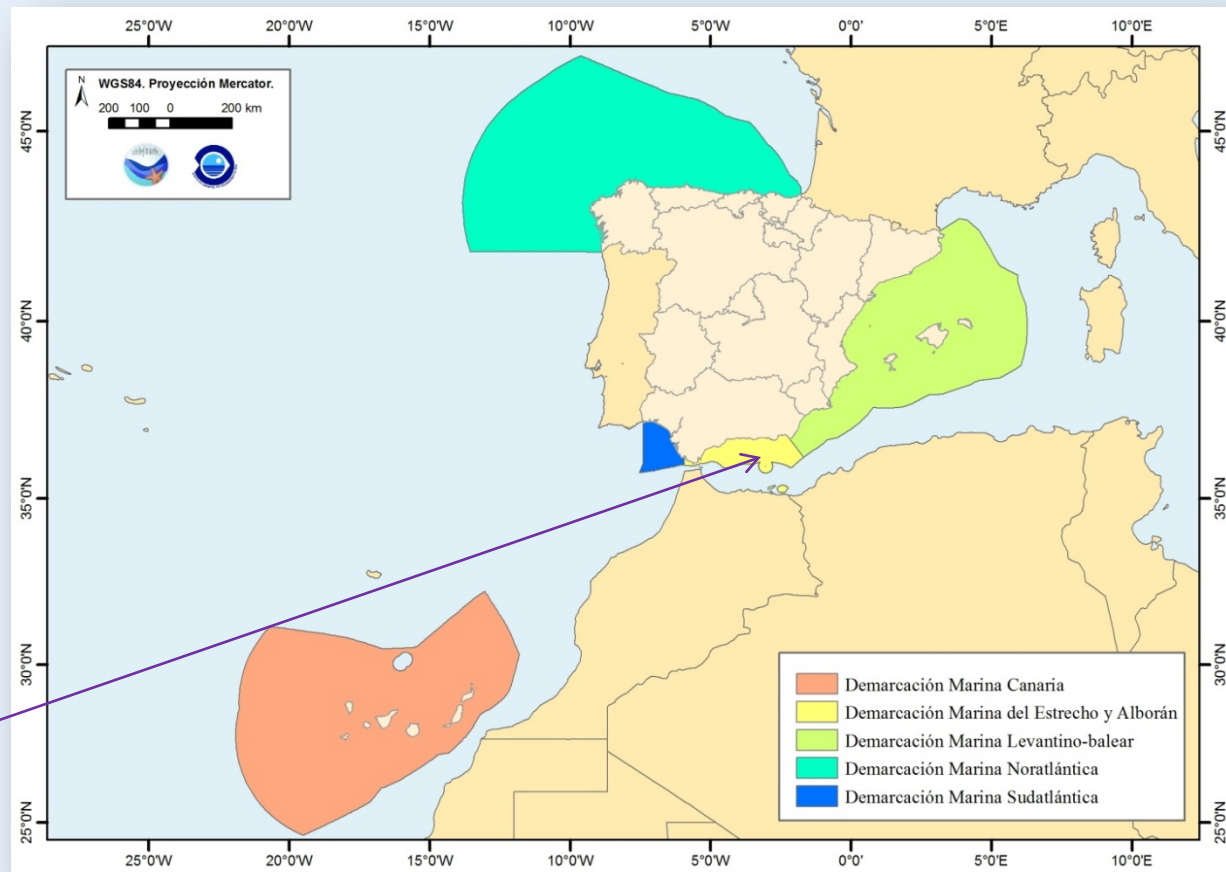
25°0'W 20°0'W 15°0'W 10°0'W 5°0'W 0°0' 5°0'E 10°0'E

45°0'N 40°0'N 35°0'N 30°0'N 25°0'N

N

WGS84. Proyección Mercator.

200 100 0 200 km

Demarcación Marina Canaria
Demarcación Marina del Estrecho y Alborán
Demarcación Marina Levantino-balear
Demarcación Marina Noratlántica
Demarcación Marina Sudatlántica

25°0'W 20°0'W 15°0'W 10°0'W 5°0'W 0°0' 5°0'E 10°0'E

45°0'N 40°0'N 35°0'N 30°0'N 25°0'N